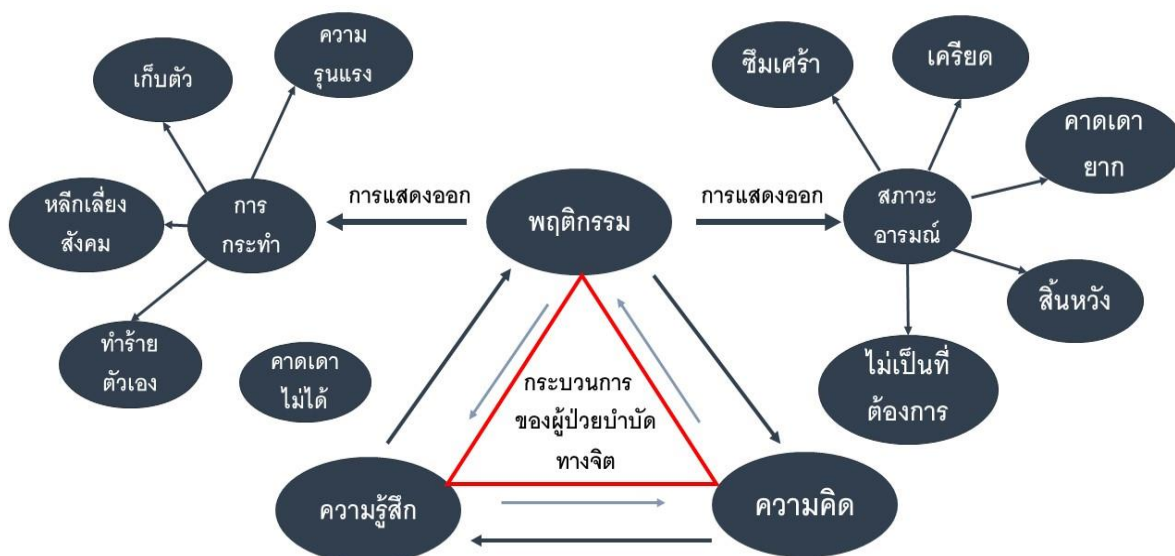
เก็บตัว

ความรุนแรง

ซึมเศร้า

เครียด

คาดเดายาก

หลีกเลี่ยงสังคม

การกระทำ

การแสดงออก

พฤติกรรม

การแสดงออก

สภาวะอารมณ์

สิ้นหวัง

ทำร้ายตัวเอง

คาดเดาไม่ได้

ไม่เป็นที่ต้องการ

กระบวนการของผู้ป่วยบำบัดทางจิต

ความรู้สึก

ความคิด